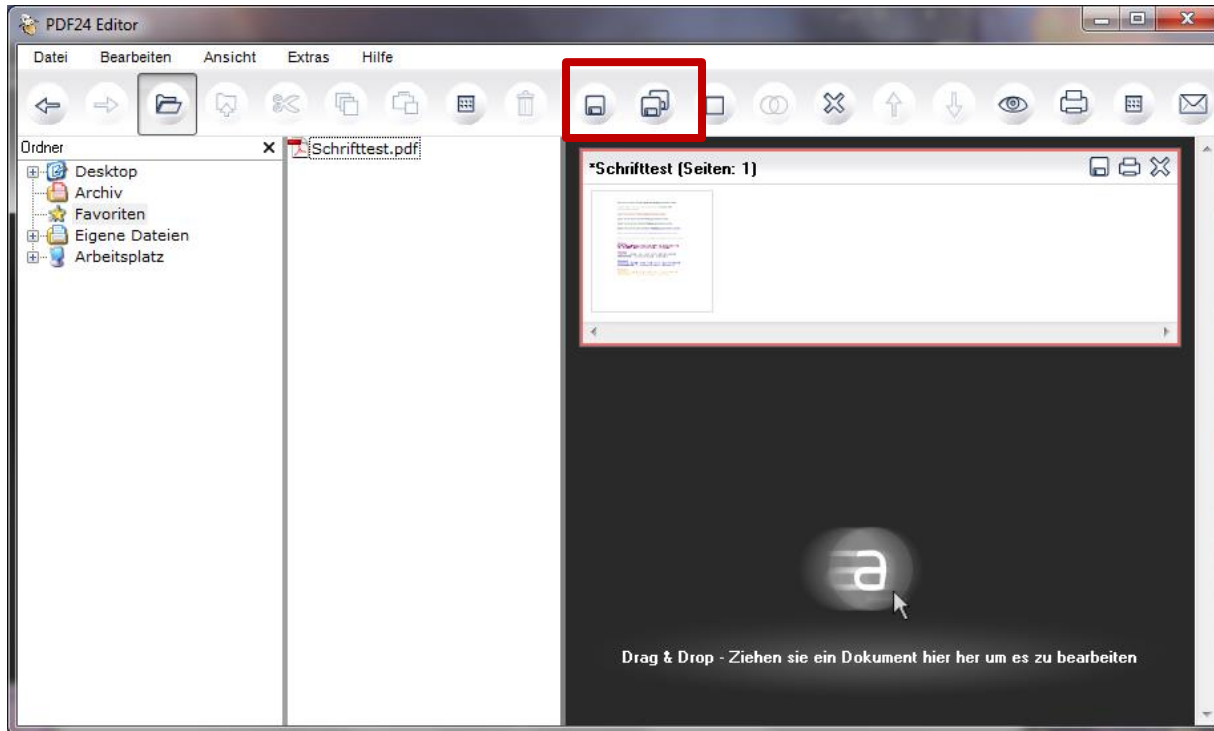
PDF24 Editor

Datei Bearbeiten Ansicht Extras Hilfe

Ordner

Desktop
Archiv
Favoriten
Eigene Dateien
Arbeitsplatz

Schrifttest.pdf

*Schrifttest (Seiten: 1)

Drag & Drop - Ziehen sie ein Dokument hier her um es zu bearbeiten